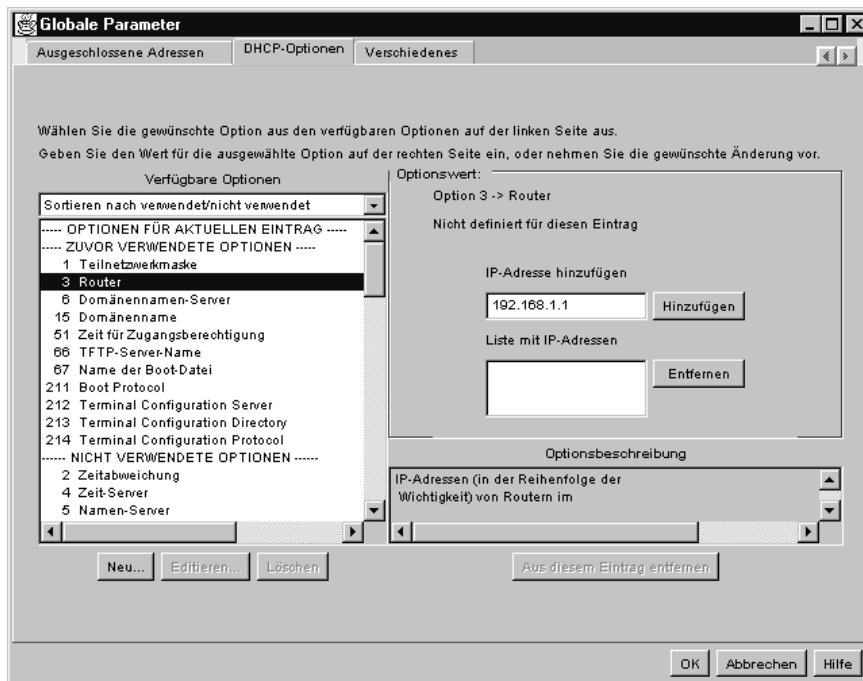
Globale Parameter

Ausgeschlossene Adressen | DHCP-Optionen | Verschiedenes

Wählen Sie die gewünschte Option aus den verfügbaren Optionen auf der linken Seite aus.
Geben Sie den Wert für die ausgewählte Option auf der rechten Seite ein, oder nehmen Sie die gewünschte Änderung vor.

Verfügbare Optionen

Sortieren nach verwendet/nicht verwendet

----- OPTIONEN FÜR AKTUELLEN EINTRAG -----
----- ZUVOR VERWENDETE OPTIONEN -----
1 Teilnetzwerkmaske
3 Router
6 Domänennamen-Server
15 Domänenname
51 Zeit für Zugangsberechtigung
66 TFTP-Server-Name
67 Name der Boot-Datei
211 Boot Protocol
212 Terminal Configuration Server
213 Terminal Configuration Directory
214 Terminal Configuration Protocol
----- NICHT VERWENDETE OPTIONEN -----
2 Zeitabweichung
4 Zeit-Server
5 Namen-Server

Optionswert:
Option 3 -> Router
Nicht definiert für diesen Eintrag

IP-Adresse hinzufügen
192.168.1.1
Hinzufügen

Liste mit IP-Adressen
Entfernen

Optionsbeschreibung
IP-Adressen (in der Reihenfolge der Wichtigkeit) von Routern im

Neu... Editieren... Löschen

Aus diesem Eintrag entfernen

OK Abbrechen Hilfe